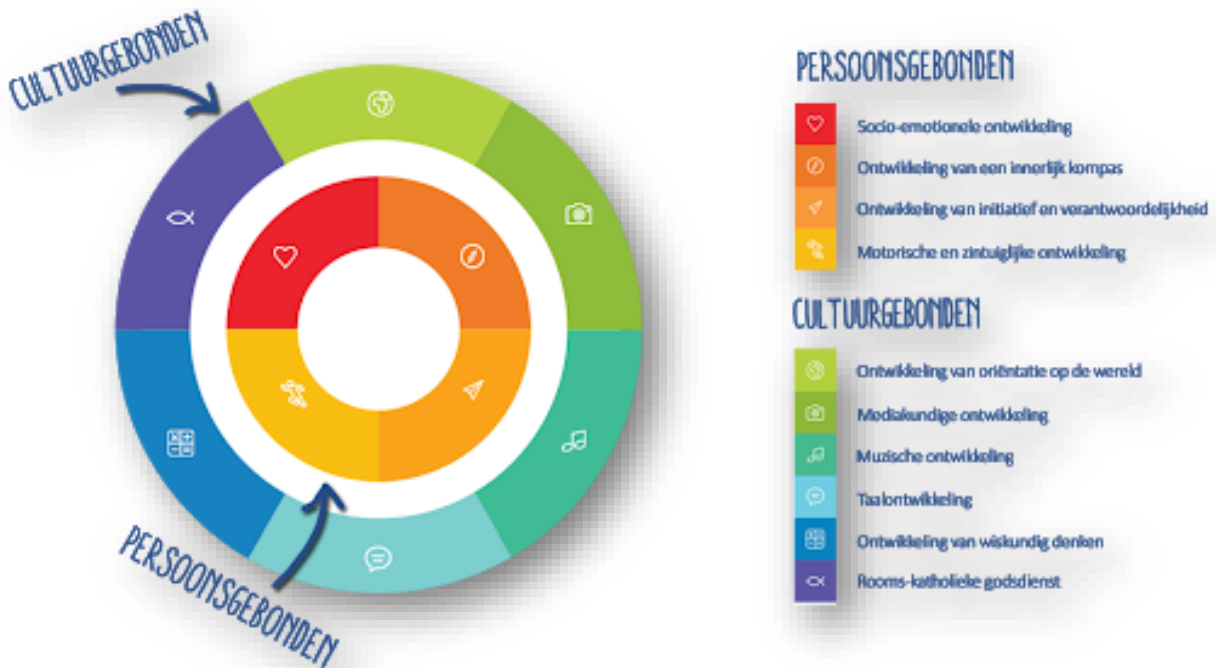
CULTUURGEBONDEN

PERSOONSGEBONDEN

PERSOONSGEBONDEN

Socio-emotionele ontwikkeling

Ontwikkeling van een innerlijk kompas

Ontwikkeling van initiatief en verantwoordelijkheid

Motorische en zintuiglijke ontwikkeling

CULTUURGEBONDEN

Ontwikkeling van oriëntatie op de wereld

Mediakundige ontwikkeling

Muzische ontwikkeling

Taalontwikkeling

Ontwikkeling van wiskundig denken

Rooms-katholieke godsdienst